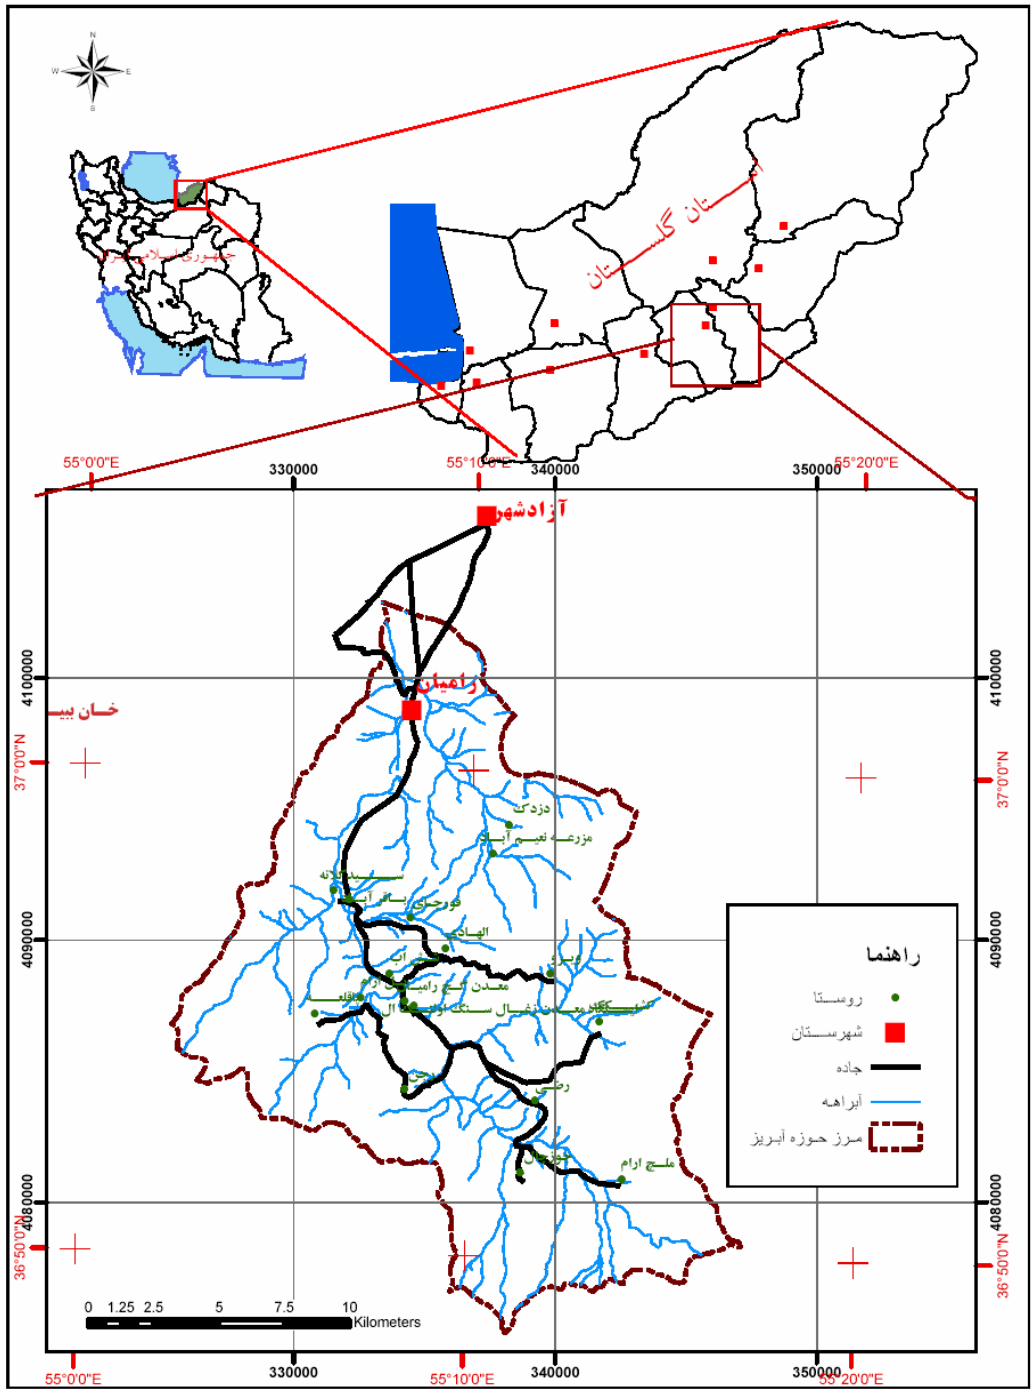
N
W E
S

جمهوری اسلامی ایران

استان گلستان

55°0'0"E 55°10'0"E 55°20'0"E
330000 340000 350000

آزادشهر
رامیان
خان ببین

4100000
4090000
4080000
37°0'0"N
36°50'0"N

دزدک
مزرعه نعیم آباد
سید کلاته
باقر آباد
فورجای
الهادی
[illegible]
معدن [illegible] رامیان
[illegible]
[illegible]
رضی
ملچ ارام

راهنما
روستا
شهرستان
جاده
آبراهه
مرز حوزه آبریز

0 1.25 2.5 5 7.5 10
Kilometers

55°0'0"E 55°10'0"E 55°20'0"E
330000 340000 350000